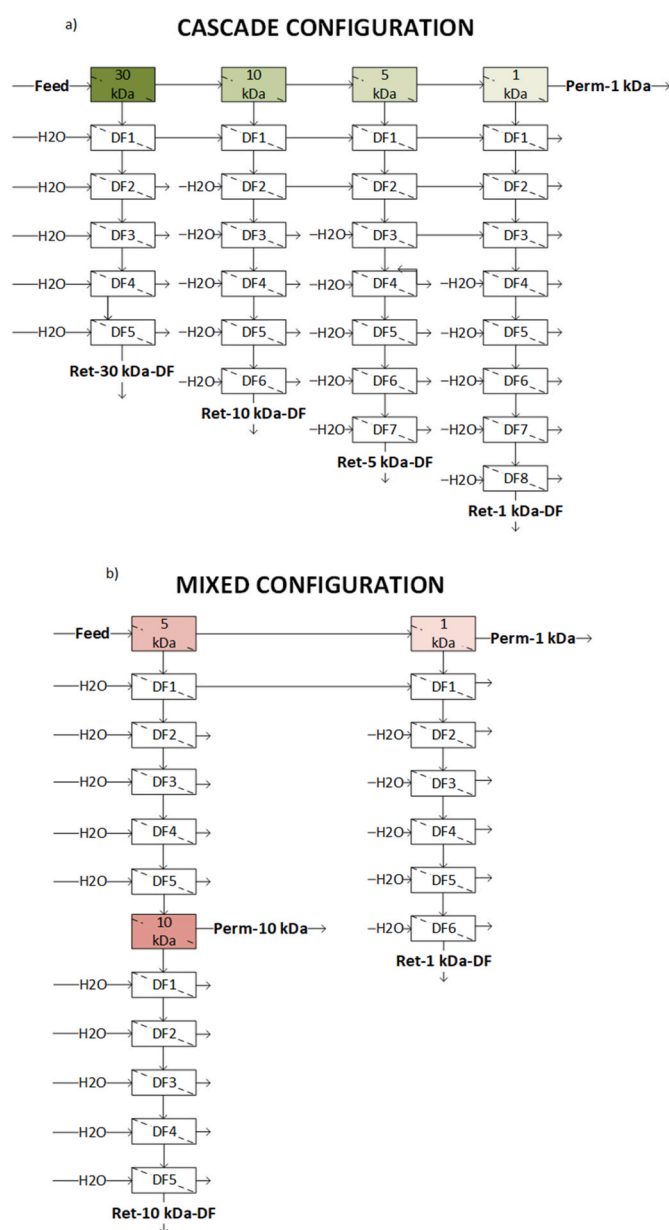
a)

CASCADE CONFIGURATION

Feed

30 kDa

10 kDa

5 kDa

1 kDa

Perm-1 kDa

H2O DF1 DF1 DF1 DF1

H2O DF2 H2O DF2 DF2 DF2

H2O DF3 H2O DF3 H2O DF3 DF3

H2O DF4 H2O DF4 H2O DF4 H2O DF4

H2O DF5 H2O DF5 H2O DF5 H2O DF5

Ret-30 kDa-DF

H2O DF6 H2O DF6 H2O DF6

Ret-10 kDa-DF

H2O DF7 H2O DF7

Ret-5 kDa-DF

H2O DF8

Ret-1 kDa-DF

b)

MIXED CONFIGURATION

Feed

5 kDa

1 kDa

Perm-1 kDa

H2O DF1 DF1

H2O DF2 H2O DF2

H2O DF3 H2O DF3

H2O DF4 H2O DF4

H2O DF5 H2O DF5

10 kDa

Perm-10 kDa

H2O DF6

Ret-1 kDa-DF

H2O DF1

H2O DF2

H2O DF3

H2O DF4

H2O DF5

Ret-10 kDa-DF